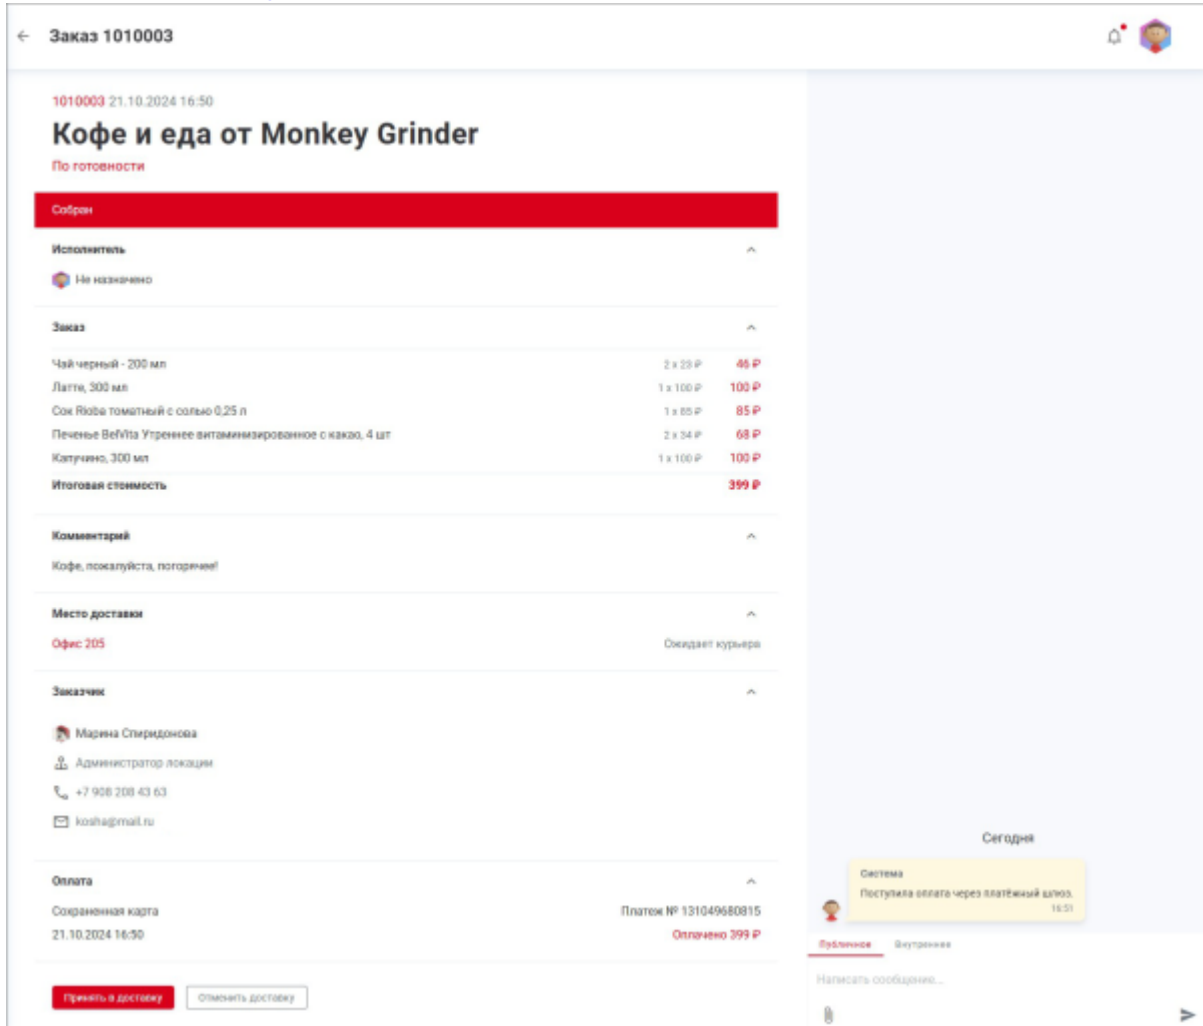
Заказ 1010003

1010003 21.10.2024 16:50

Кофе и еда от Monkey Grinder

По готовности

Собран

Исполнитель

Не назначено

Заказ

| | | |
|---|---|---|
| Чай черный - 200 мл | 2 x 23 ₽ | 46 ₽ |
| Латте, 300 мл | 1 x 100 ₽ | 100 ₽ |
| Сок Rioba томатный с солью 0,25 л | 1 x 85 ₽ | 85 ₽ |
| Печенье BelVita Утреннее витаминизированное с какао, 4 шт | 2 x 34 ₽ | 68 ₽ |
| Капучино, 300 мл | 1 x 100 ₽ | 100 ₽ |
| Итоговая стоимость | | 399 ₽ |

Комментарий

Кофе, пожалуйста, погорячее!

Место доставки

Офис 205

Ожидает курьера

Заказчик

Марина Спиридонова

Администратор локации

+7 908 208 43 63

kosha@mail.ru

Оплата

Сохраненная карта

21.10.2024 16:50

Платеж № 131049680815

Оплачено 399 ₽

Принять в доставку

Отменить доставку

Сегодня

Система

Поступила оплата через платёжный шлюз.

16:51

Публичное

Внутреннее

Написать сообщение...